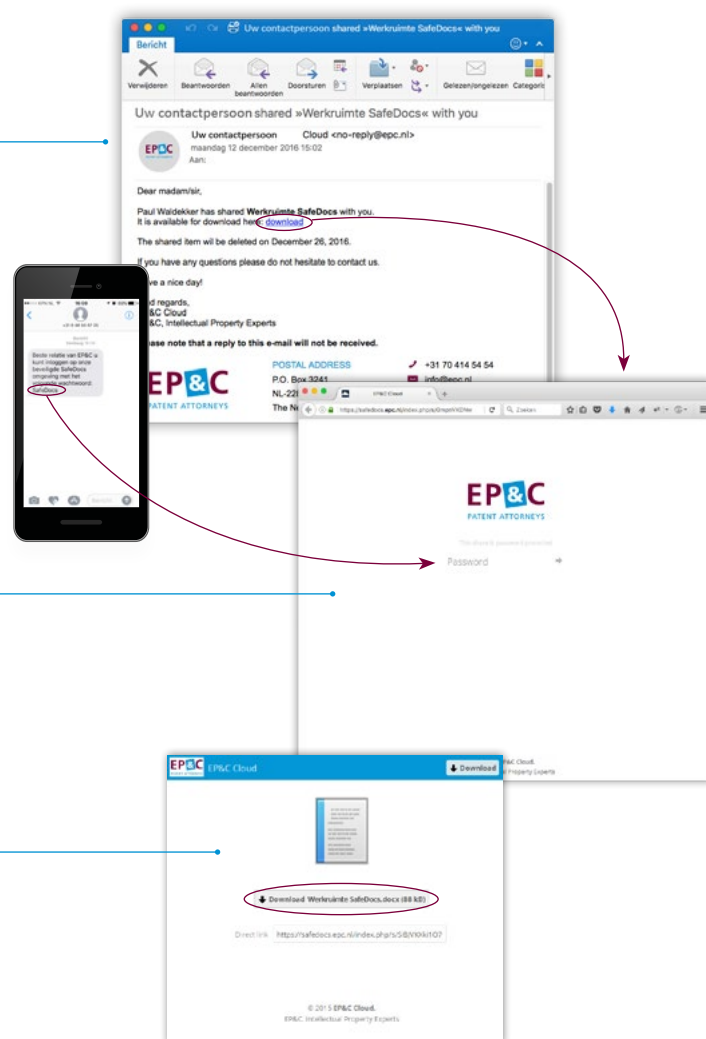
Uw contactpersoon shared »Werkruimte SafeDocs« with you

Bericht

Verwijderen Beantwoorden Allen beantwoorden Doorsturen Verplaatsen Gelezen/ongelezen Categorie

Uw contactpersoon shared »Werkruimte SafeDocs« with you

Uw contactpersoon Cloud <no-reply@epc.nl>
maandag 12 december 2016 15:02
Aan:

Dear madam/sir,

Paul Waldekker has shared **Werkruimte SafeDocs** with you.
It is available for download here: download

The shared item will be deleted on December 26, 2016.

If you have any questions please do not hesitate to contact us.

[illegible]ve a nice day!

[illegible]d regards,
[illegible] EP&C Cloud
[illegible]&C, Intellectual Property Experts

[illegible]ease note that a reply to this e-mail will not be received.

EP&C PATENT ATTORNEYS

POSTAL ADDRESS
P.O. Box 3241
NL-22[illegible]
The N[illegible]

+31 70 414 54 54
info@epc.nl

Beste relatie van EP&C u kunt inloggen op onze beveiligde SafeDocs omgeving met het volgende wachtwoord: SafeDocs

https://safedocs.epc.nl/index.php/s/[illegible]

EP&C PATENT ATTORNEYS

Password

EP&C Cloud
Download

Download Werkruimte SafeDocs.docx (88 kB)

Direct link https://safedocs.epc.nl/index.php/s/SIBJVXkk1O7

© 2015 EP&C Cloud.
EP&C Intellectual Property Experts